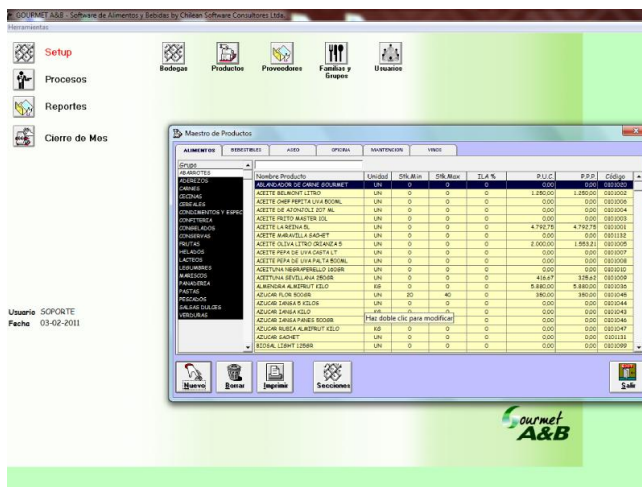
GOURMET A&B - Software de Alimentos y Bebidas by Chilean Software Consultores Ltda.
Herramientas

Setup
Procesos
Reportes
Cierre de Mes

Bodegas
Productos
Proveedores
Familias y Grupos
Usuarios

Usuario SOPORTE
Fecha 03-02-2011

Maestro de Productos

ALIMENTOS | BEBESTIBLES | ASEO | OFICINA | MANTENCION | VINOS

Grupo
ABARROTES
ADEREZOS
CARNES
CECINAS
CEREALES
CONDIMENTOS Y ESPEC
CONFITERIA
CONGELADOS
CONSERVAS
FRUTAS
HELADOS
LACTEOS
LEGUMBRES
MARISCOS
PANADERIA
PASTAS
PESCADOS
SALSAS DULCES
VERDURAS

| Nombre Producto | Unidad | Stk.Min | Stk.Max | ILA % | P.U.C. | P.P.P. | Código |
|---|---|---|---|---|---|---|---|
| ABLANDADOR DE CARNE GOURMET | UN | 0 | 0 | 0 | 0,00 | 0,00 | 0101020 |
| ACEITE BELMONT LITRO | UN | 0 | 0 | 0 | 1.250,00 | 1.250,00 | 0101002 |
| ACEITE CHEF PEPITA UVA 500ML | UN | 0 | 0 | 0 | 0,00 | 0,00 | 0101006 |
| ACEITE DE AJONJOLI 207 ML | UN | 0 | 0 | 0 | 0,00 | 0,00 | 0101004 |
| ACEITE FRITO MASTER 10L | UN | 0 | 0 | 0 | 0,00 | 0,00 | 0101003 |
| ACEITE LA REINA 5L | UN | 0 | 0 | 0 | 4.792,75 | 4.792,75 | 0101001 |
| ACEITE MARAVILLA SACHET | UN | 0 | 0 | 0 | 0,00 | 0,00 | 0101132 |
| ACEITE OLIVA LITRO CRIANZA 5 | UN | 0 | 0 | 0 | 2.000,00 | 1.553,21 | 0101005 |
| ACEITE PEPA DE UVA CASTA LT | UN | 0 | 0 | 0 | 0,00 | 0,00 | 0101007 |
| ACEITE PEPA DE UVA PALTA 500ML | UN | 0 | 0 | 0 | 0,00 | 0,00 | 0101008 |
| ACEITUNA NEGRAPERALLO 1008R | UN | 0 | 0 | 0 | 0,00 | 0,00 | 0101010 |
| ACEITUNA SEVILLANA 250GR | UN | 0 | 0 | 0 | 416,67 | 325,62 | 0101009 |
| ALMENDRA ALMIFRUT KILO | KG | 0 | 0 | 0 | 5.880,00 | 5.880,00 | 0101036 |
| AZUCAR FLOR 500GR | UN | 20 | 40 | 0 | 350,00 | 350,00 | 0101045 |
| AZUCAR IANSA 5 KILOS | UN | 0 | 0 | 0 | 0,00 | 0,00 | 0101044 |
| AZUCAR IANSA KILO | KG | 0 | | 0 | 0,00 | 0,00 | 0101043 |
| AZUCAR IANSA PANES 500GR | UN | 0 | | 0 | 0,00 | 0,00 | 0101046 |
| AZUCAR RUBIA ALMIFRUT KILO | KG | 0 | 0 | 0 | 0,00 | 0,00 | 0101047 |
| AZUCAR SACHET | UN | 0 | 0 | 0 | 0,00 | 0,00 | 0101131 |
| BIOSAL LIGHT 125GR | UN | 0 | 0 | 0 | 0,00 | 0,00 | 0101099 |

Haz doble clic para modificar

Nuevo
Borrar
Imprimir
Secciones
Salir

Gourmet A&B